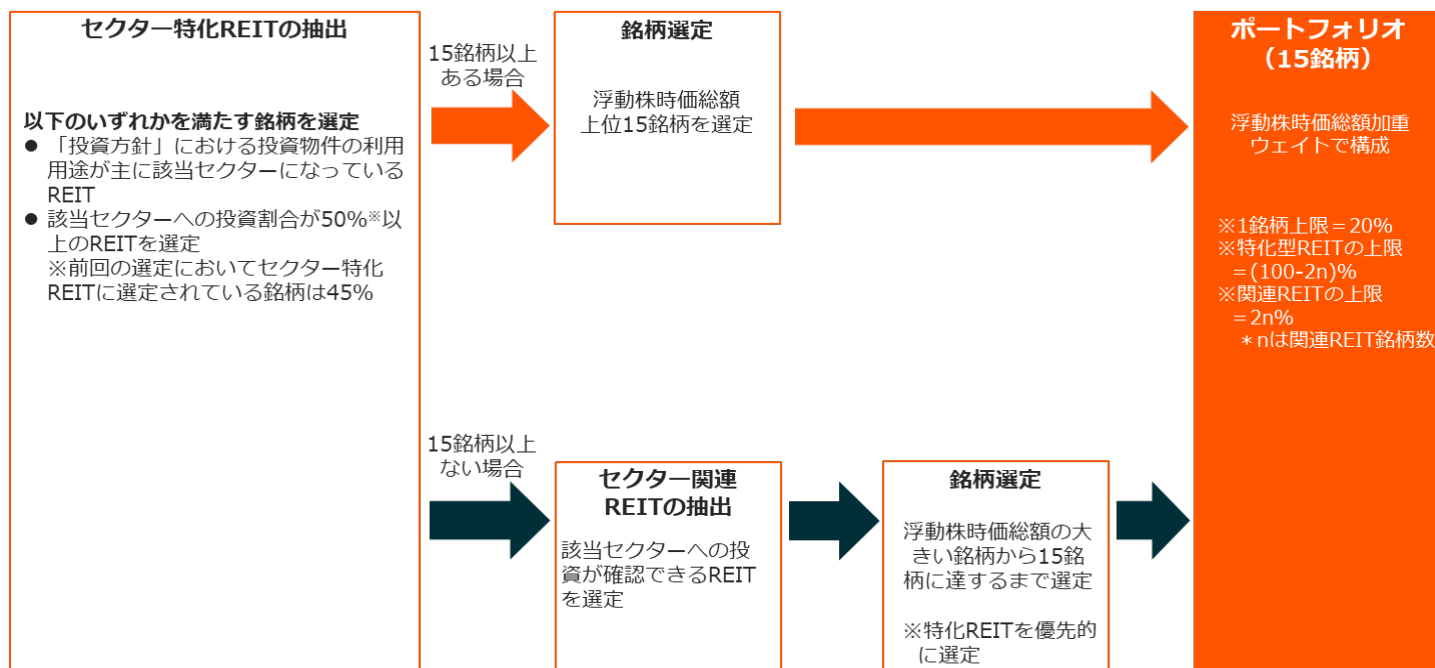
セクター特化REITの抽出

以下のいずれかを満たす銘柄を選定
● 「投資方針」における投資物件の利用用途が主に該当セクターになっているREIT
● 該当セクターへの投資割合が50%※以上のREITを選定
※前回の選定においてセクター特化REITに選定されている銘柄は45%

15銘柄以上ある場合

銘柄選定

浮動株時価総額上位15銘柄を選定

ポートフォリオ（15銘柄）

浮動株時価総額加重ウェイトで構成

※1銘柄上限＝20%
※特化型REITの上限＝(100-2n)%
※関連REITの上限＝2n%
＊nは関連REIT銘柄数

15銘柄以上ない場合

セクター関連REITの抽出

該当セクターへの投資が確認できるREITを選定

銘柄選定

浮動株時価総額の大きい銘柄から15銘柄に達するまで選定

※特化REITを優先的に選定